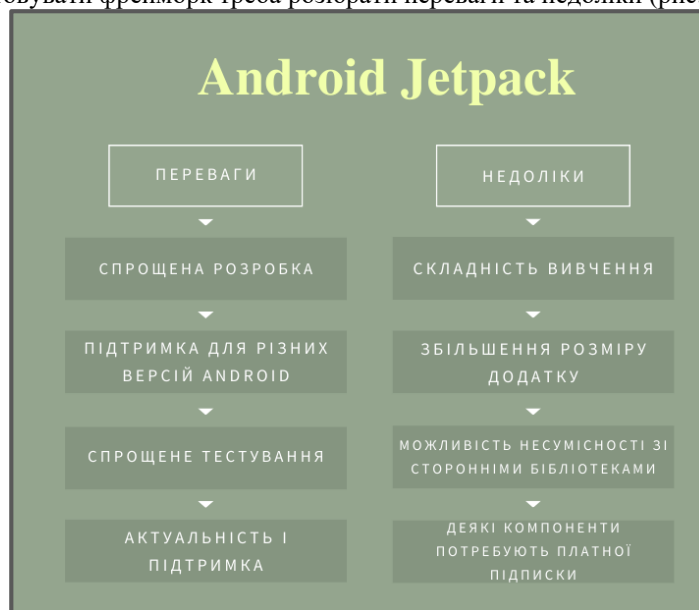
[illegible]овувати фреймворк треба розібрати переваги та недоліки (рис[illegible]

Android Jetpack

ПЕРЕВАГИ

СПРОЩЕНА РОЗРОБКА

ПІДТРИМКА ДЛЯ РІЗНИХ ВЕРСІЙ ANDROID

СПРОЩЕНЕ ТЕСТУВАННЯ

АКТУАЛЬНІСТЬ І ПІДТРИМКА

НЕДОЛІКИ

СКЛАДНІСТЬ ВИВЧЕННЯ

ЗБІЛЬШЕННЯ РОЗМІРУ ДОДАТКУ

МОЖЛИВІСТЬ НЕСУМІСНОСТІ ЗІ СТОРОННІМИ БІБЛІОТЕКАМИ

ДЕЯКІ КОМПОНЕНТИ ПОТРЕБУЮТЬ ПЛАТНОЇ ПІДПИСКИ